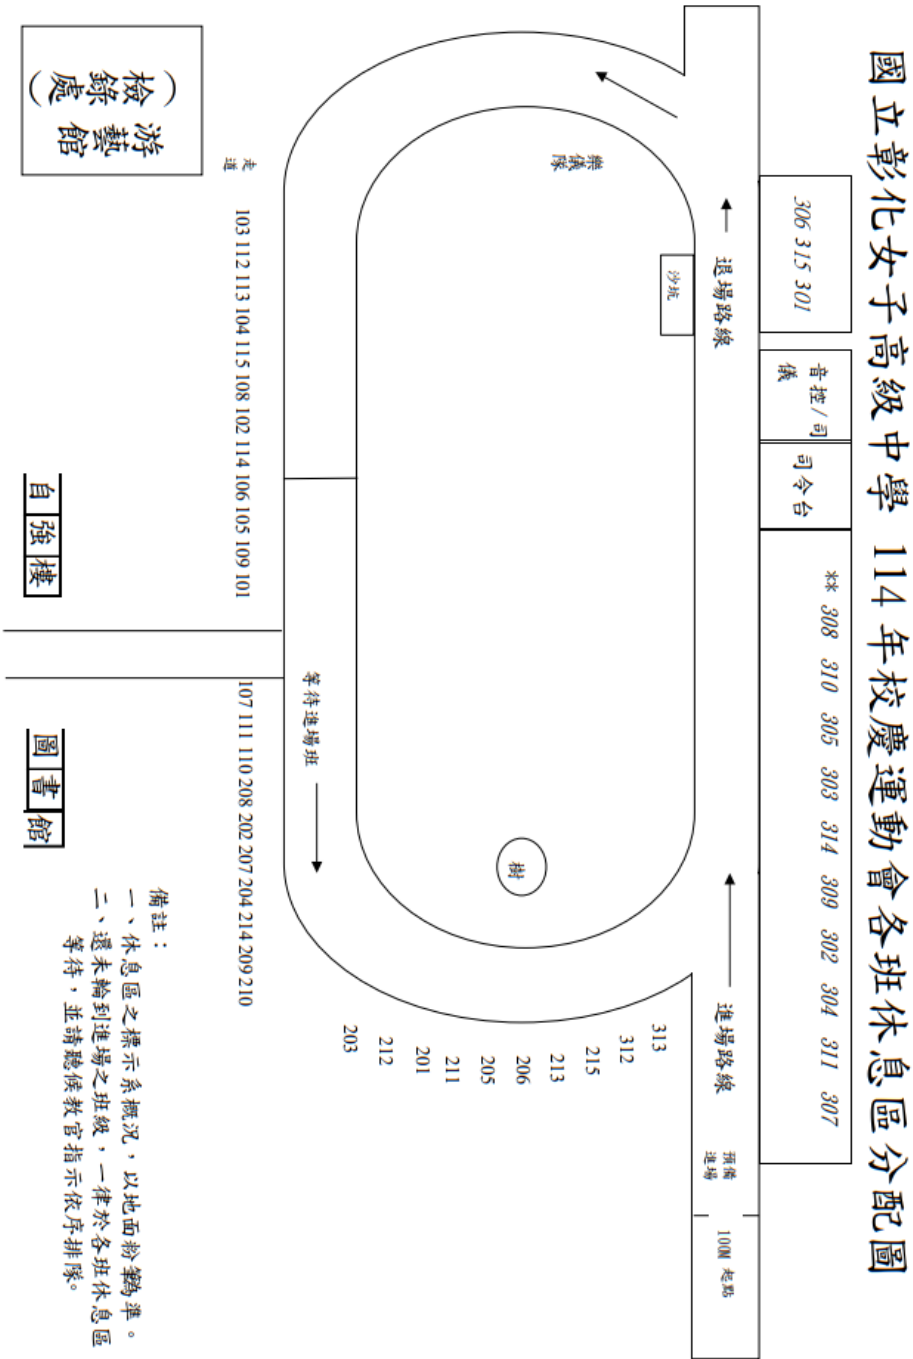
國立彰化女子高級中學 114 年校慶運動會各班休息區分配圖

306 315 301

音控／司儀

司令台

※ 308 310 305 303 314 309 302 304 311 307

預備進場

100M 起點

退場路線

進場路線

沙坑

樂儀隊

樹

313
312
215
213
206
205
211
201
212
203

等待進場班

走道

103 112 113 104 115 108 102 114 106 105 109 101

107 111 110 208 202 207 204 214 209 210

游藝館（檢錄處）

自強樓

圖書館

備註：
一、休息區之標示系概況，以地面粉鞨準。
二、還未輪到進場之班級，一律於各班休息區等待，並請聽候教官指示依序排隊。